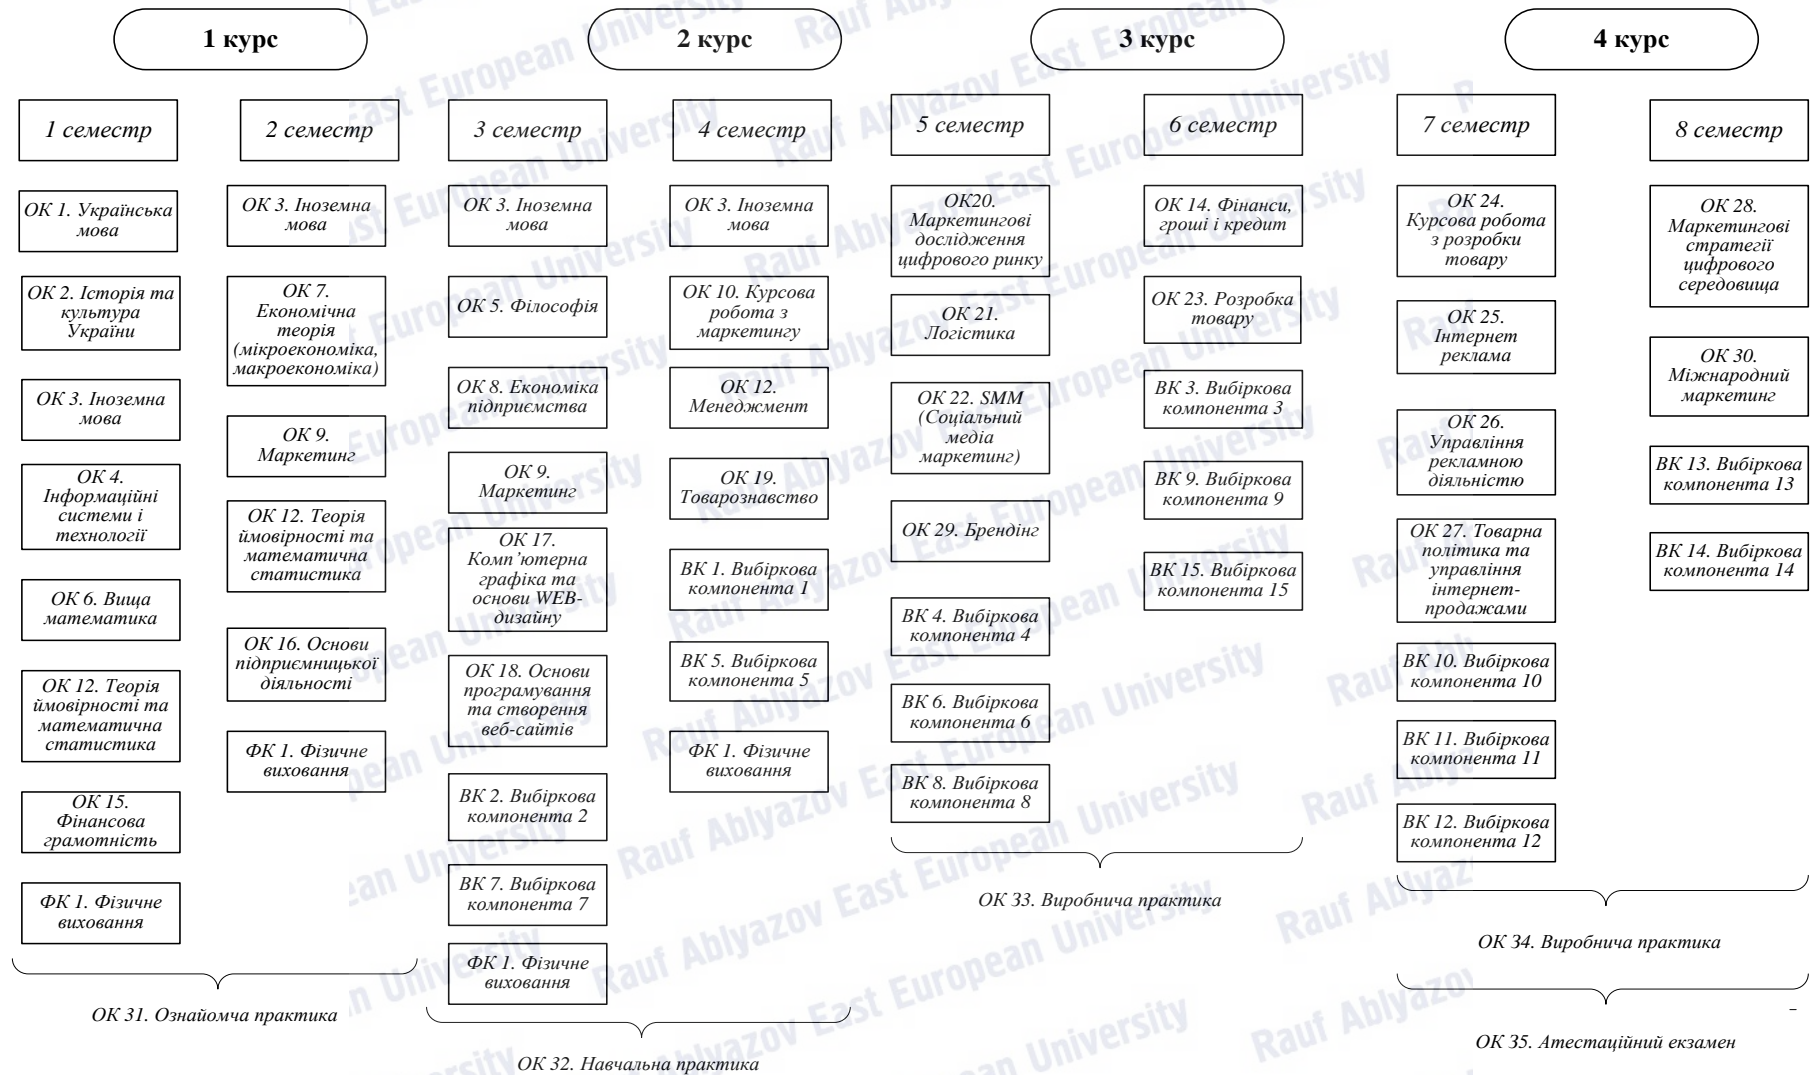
1 курс

2 курс

3 курс

4 курс

1 семестр

ОК 1. Українська мова

ОК 2. Історія та культура України

ОК 3. Іноземна мова

ОК 4. Інформаційні системи і технології

ОК 6. Вища математика

ОК 12. Теорія ймовірності та математична статистика

ОК 15. Фінансова грамотність

ФК 1. Фізичне виховання

2 семестр

ОК 3. Іноземна мова

ОК 7. Економічна теорія (мікроекономіка, макроекономіка)

ОК 9. Маркетинг

ОК 12. Теорія ймовірності та математична статистика

ОК 16. Основи підприємницької діяльності

ФК 1. Фізичне виховання

ОК 31. Ознайомча практика

3 семестр

ОК 3. Іноземна мова

ОК 5. Філософія

ОК 8. Економіка підприємства

ОК 9. Маркетинг

ОК 17. Комп'ютерна графіка та основи WEB-дизайну

ОК 18. Основи програмування та створення веб-сайтів

ВК 2. Вибіркова компонента 2

ВК 7. Вибіркова компонента 7

ФК 1. Фізичне виховання

4 семестр

ОК 3. Іноземна мова

ОК 10. Курсова робота з маркетингу

ОК 12. Менеджмент

ОК 19. Товарознавство

ВК 1. Вибіркова компонента 1

ВК 5. Вибіркова компонента 5

ФК 1. Фізичне виховання

ОК 32. Навчальна практика

5 семестр

ОК20. Маркетингові дослідження цифрового ринку

ОК 21. Логістика

ОК 22. SMM (Соціальний медіа маркетинг)

ОК 29. Брендінг

ВК 4. Вибіркова компонента 4

ВК 6. Вибіркова компонента 6

ВК 8. Вибіркова компонента 8

6 семестр

ОК 14. Фінанси, гроші і кредит

ОК 23. Розробка товару

ВК 3. Вибіркова компонента 3

ВК 9. Вибіркова компонента 9

ВК 15. Вибіркова компонента 15

ОК 33. Виробнича практика

7 семестр

ОК 24. Курсова робота з розробки товару

ОК 25. Інтернет реклама

ОК 26. Управління рекламною діяльністю

ОК 27. Товарна політика та управління інтернет-продажами

ВК 10. Вибіркова компонента 10

ВК 11. Вибіркова компонента 11

ВК 12. Вибіркова компонента 12

8 семестр

ОК 28. Маркетингові стратегії цифрового середовища

ОК 30. Міжнародний маркетинг

ВК 13. Вибіркова компонента 13

ВК 14. Вибіркова компонента 14

ОК 34. Виробнича практика

ОК 35. Атестаційний екзамен